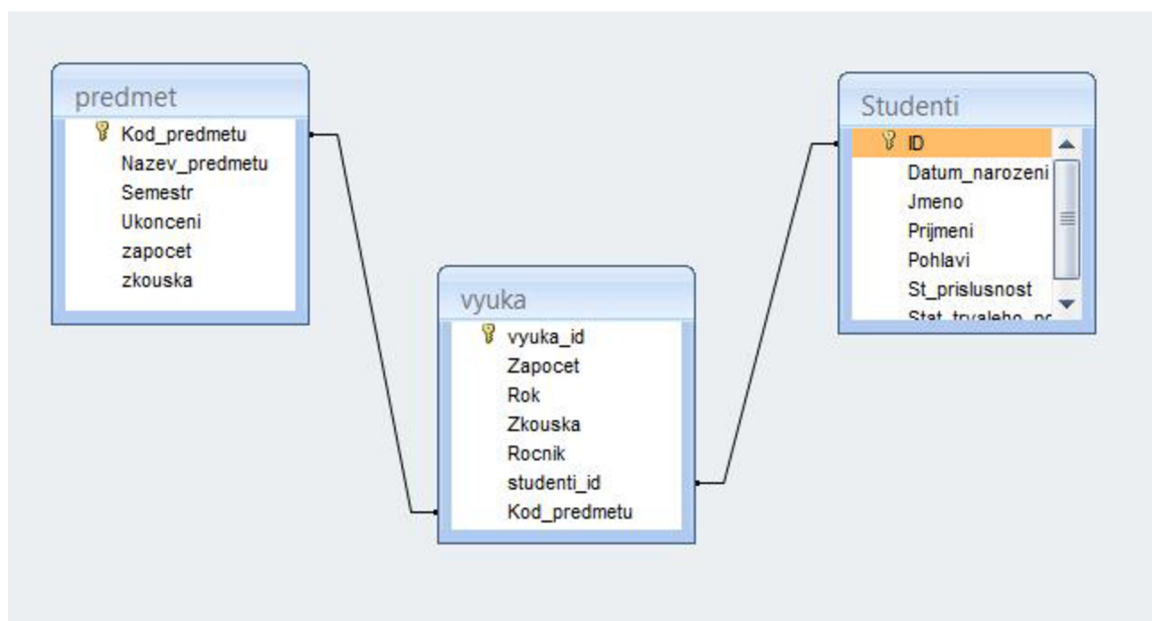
predmet
Kod_predmetu
Nazev_predmetu
Semestr
Ukonceni
zapocet
zkouska

vyuka
vyuka_id
Zapocet
Rok
Zkouska
Rocnik
studenti_id
Kod_predmetu

Studenti
ID
Datum_narozeni
Jmeno
Prijmeni
Pohlavi
St_prislusnost
Stat_trvaleho_p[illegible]